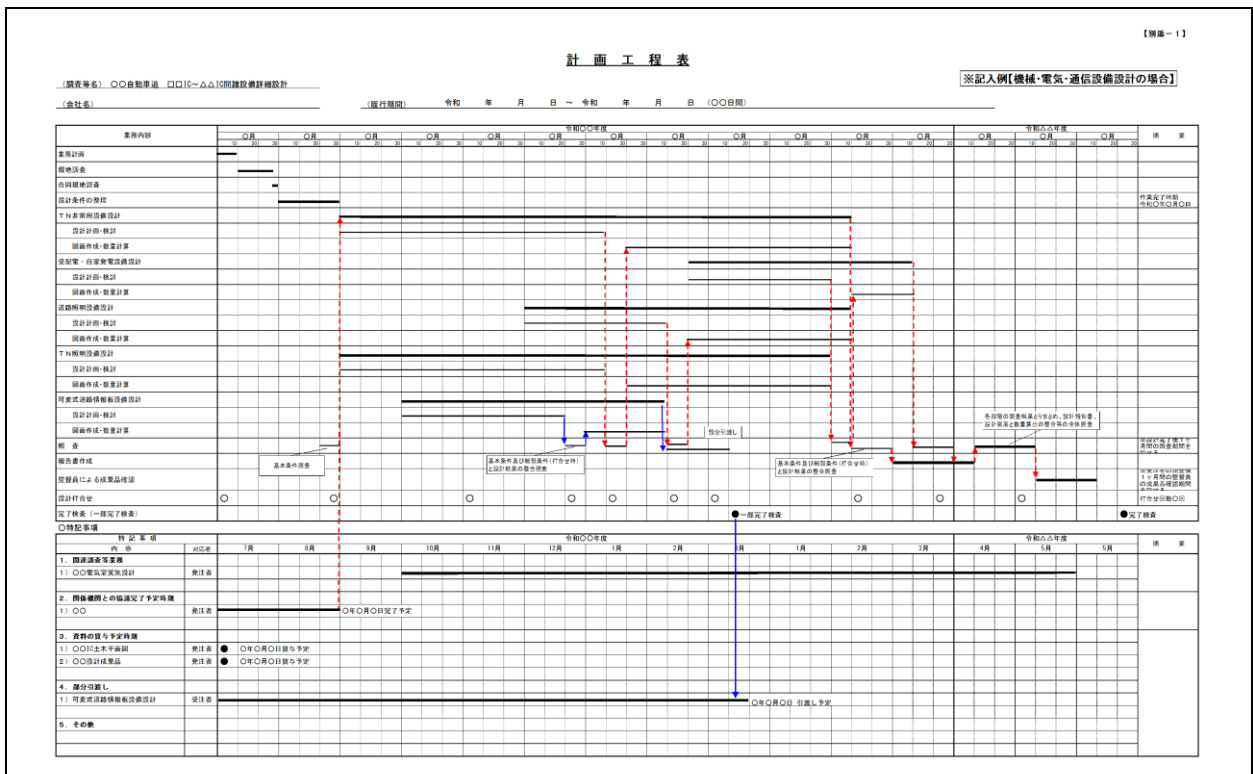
【別添－1】

計　画　工　程　表

※記入例【機械・電気・通信設備設計の場合】

（調査等名）　○○自動車道　□□IC～△△IC間諸設備詳細設計

（会社名）　　（履行期間）　令和　年　月　日　～　令和　年　月　日　（○○日間）

| 業務内容 | 令和○○年度 ○月 | ○月 | ○月 | ○月 | ○月 | ○月 | ○月 | ○月 | ○月 | ○月 | ○月 | 令和△△年度 ○月 | ○月 | ○月 | 摘　要 |
|---|---|---|---|---|---|---|---|---|---|---|---|---|---|---|---|
| 業務計画 | | | | | | | | | | | | | | | |
| 現地調査 | | | | | | | | | | | | | | | |
| 合同現地調査 | | | | | | | | | | | | | | | |
| 設計条件の整理 | | | | | | | | | | | | | | | |
| ＴＮ非常用設備設計 | | | | | | | | | | | | | | | 作業完了時期 令和○年○月○日 |
| 設計計画・検討 | | | | | | | | | | | | | | | |
| 図面作成・数量計算 | | | | | | | | | | | | | | | |
| 受配電・自家発電設備設計 | | | | | | | | | | | | | | | |
| 設計計画・検討 | | | | | | | | | | | | | | | |
| 図面作成・数量計算 | | | | | | | | | | | | | | | |
| 道路照明設備設計 | | | | | | | | | | | | | | | |
| 設計計画・検討 | | | | | | | | | | | | | | | |
| 図面作成・数量計算 | | | | | | | | | | | | | | | |
| ＴＮ照明設備設計 | | | | | | | | | | | | | | | |
| 設計計画・検討 | | | | | | | | | | | | | | | |
| 図面作成・数量計算 | | | | | | | | | | | | | | | |
| 可変式道路情報板設備設計 | | | | | | | | | | | | | | | |
| 設計計画・検討 | | | | | | | | | | | | | | | |
| 図面作成・数量計算 | | | | | | | | | | | | | | | |
| 照　査 | | | | | | | | | | | | | | | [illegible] |
| 報告書作成 | | | | | | | | | | | | | | | |
| 監督員による成果品確認 | | | | | | | | | | | | | | | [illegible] |
| 設計打合せ | ○ | ○ | | ○ | ○ | ○ | ○ | ○ | ○ | ○ | | ○ | | | 打合せ回数○回 |
| 完了検査（一部完了検査） | | | | | | ●一部完了検査 | | | | | | | | ●完了検査 | |

10　20　30

基本条件照査

基本条件及び制約条件（打合せ時）と設計結果の整合照査

部分引渡し

基本条件及び制約条件（打合せ時）と設計結果の整合照査

各段階の照査結果を取りまとめ、設計報告書、設計図面と数量算出の整合等の全体照査

○特記事項

| 特記事項 内容 | 対応者 | 令和○○年度 7月 | 8月 | 9月 | 10月 | 11月 | 12月 | 1月 | 2月 | 3月 | 1月 | 2月 | 3月 | 令和△△年度 4月 | 5月 | 5月 | 摘　要 |
|---|---|---|---|---|---|---|---|---|---|---|---|---|---|---|---|---|---|
| 1．関連調査等業務 | | | | | | | | | | | | | | | | | |
| 1）○○電気設置実施設計 | 発注者 | | | | | | | | | | | | | | | | |
| 2．関係機関との協議完了予定時期 | | | | | | | | | | | | | | | | | |
| 1）○○ | 発注者 | ○年○月○日完了予定 | | | | | | | | | | | | | | | |
| 3．資料の貸与予定時期 | | | | | | | | | | | | | | | | | |
| 1）○○IC土木平面図 | 発注者 | ●　○年○月○日貸与予定 | | | | | | | | | | | | | | | |
| 2）○○設計成果品 | 発注者 | ●　○年○月○日貸与予定 | | | | | | | | | | | | | | | |
| 4．部分引渡し | | | | | | | | | | | | | | | | | |
| 1）可変式道路情報板設備設計 | 受注者 | | | | | | | | | ○年○月○日　引渡し予定 | | | | | | | |
| 5．その他 | | | | | | | | | | | | | | | | | |